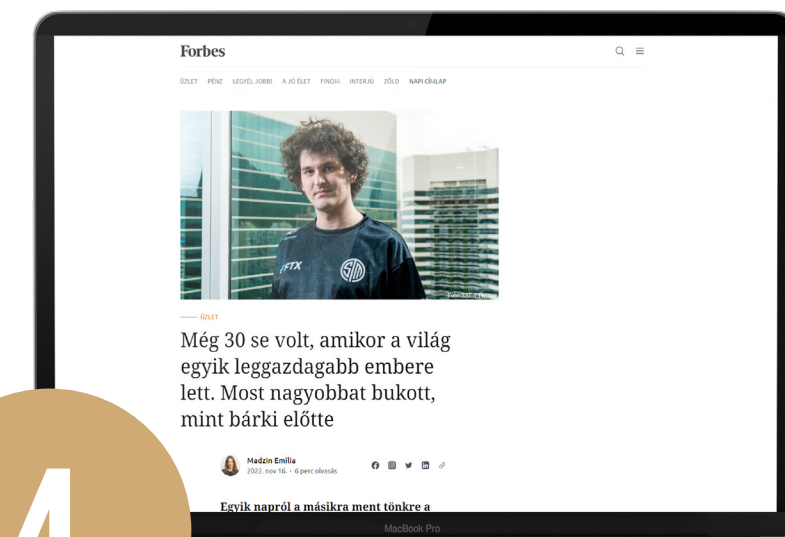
Forbes

ÜZLET PÉNZ LEGYÉL JOBB! A JÓ ÉLET FINOM INTERJÚ ZÖLD NAPI CÍMLAP

FTX

Fotó: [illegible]

ÜZLET

Még 30 se volt, amikor a világ egyik leggazdagabb embere lett. Most nagyobbat bukott, mint bárki előtte

Madzin Emília
2022. nov 16. · 6 perc olvasás

Egyik napról a másikra ment tönkre a

4

MacBook Pro